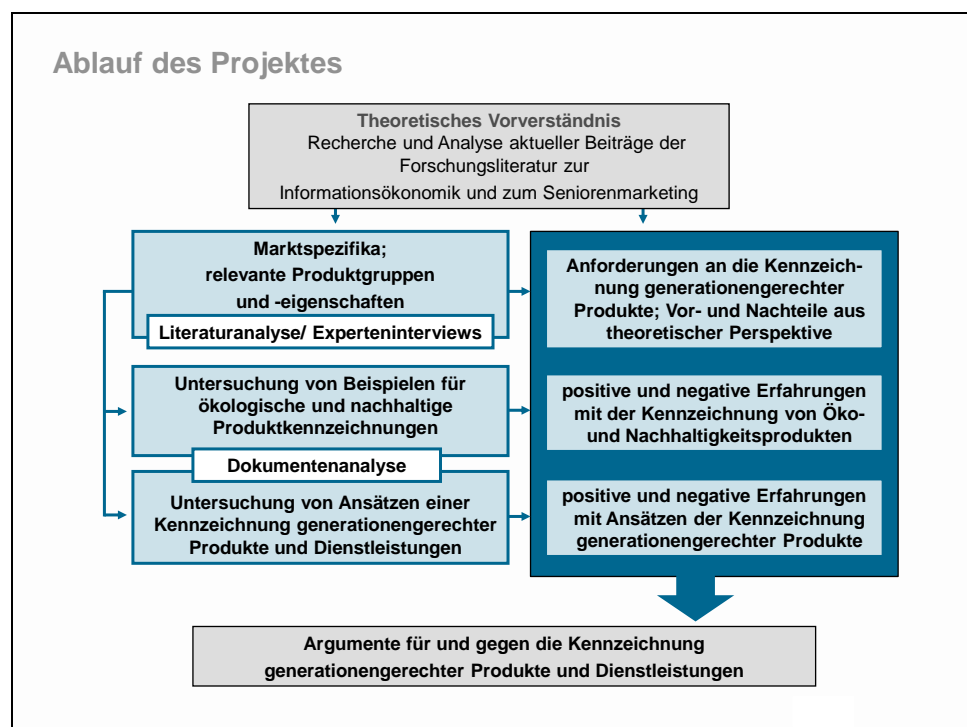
Ablauf des Projektes

Theoretisches Vorverständnis
Recherche und Analyse aktueller Beiträge der Forschungsliteratur zur Informationsökonomik und zum Seniorenmarketing

Marktspezifika; relevante Produktgruppen und -eigenschaften

Literaturanalyse/ Experteninterviews

Untersuchung von Beispielen für ökologische und nachhaltige Produktkennzeichnungen

Dokumentenanalyse

Untersuchung von Ansätzen einer Kennzeichnung generationengerechter Produkte und Dienstleistungen

Anforderungen an die Kennzeichnung generationengerechter Produkte; Vor- und Nachteile aus theoretischer Perspektive

positive und negative Erfahrungen mit der Kennzeichnung von Öko- und Nachhaltigkeitsprodukten

positive und negative Erfahrungen mit Ansätzen der Kennzeichnung generationengerechter Produkte

Argumente für und gegen die Kennzeichnung generationengerechter Produkte und Dienstleistungen